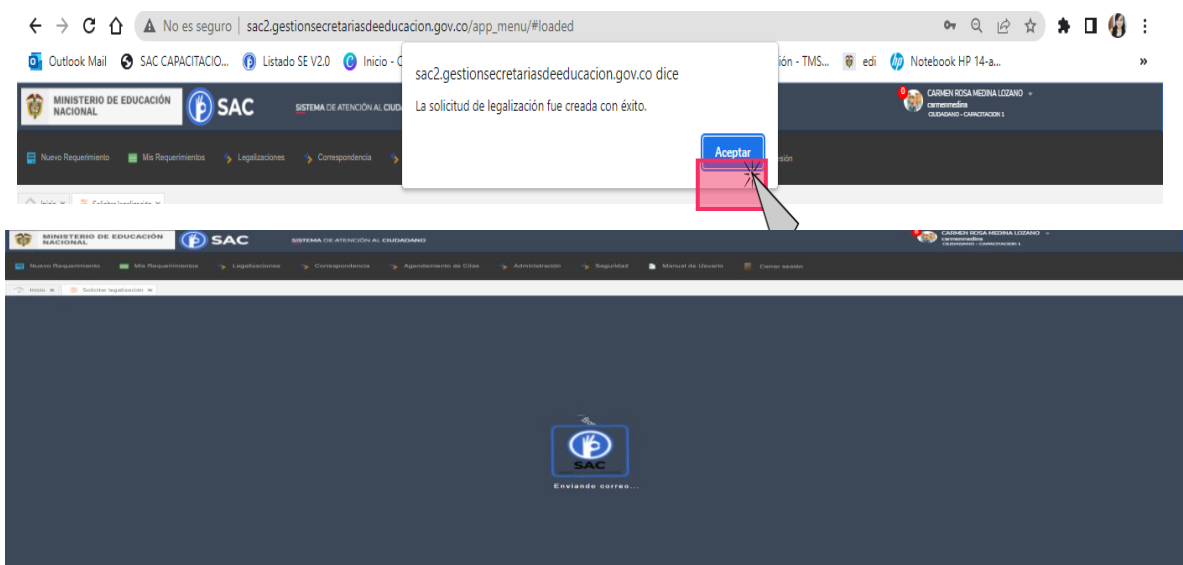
No es seguro | sac2.gestionsecretariasdeeducacion.gov.co/app_menu/#loaded

Outlook Mail SAC CAPACITACIO... Listado SE V2.0 Inicio - C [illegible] ión - TMS... edi Notebook HP 14-a... »

MINISTERIO DE EDUCACIÓN NACIONAL SAC SISTEMA DE ATENCIÓN AL CIUDA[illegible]

CARMEN ROSA MEDINA LOZANO carmenmedina CIUDADANO - CAPACITACION 1

Nuevo Requerimiento Mis Requerimientos Legalizaciones Correspondencia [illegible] sión

Inicio Solicitar legalización

sac2.gestionsecretariasdeeducacion.gov.co dice

La solicitud de legalización fue creada con éxito.

Aceptar

MINISTERIO DE EDUCACIÓN NACIONAL SAC SISTEMA DE ATENCIÓN AL CIUDADANO

CARMEN ROSA MEDINA LOZANO carmenmedina CIUDADANO - CAPACITACION 1

Nuevo Requerimiento Mis Requerimientos Legalizaciones Correspondencia Agendamiento de Citas Administración Seguridad Manual de Usuario Cerrar sesión

Inicio Solicitar legalización

SAC

Enviando correo...